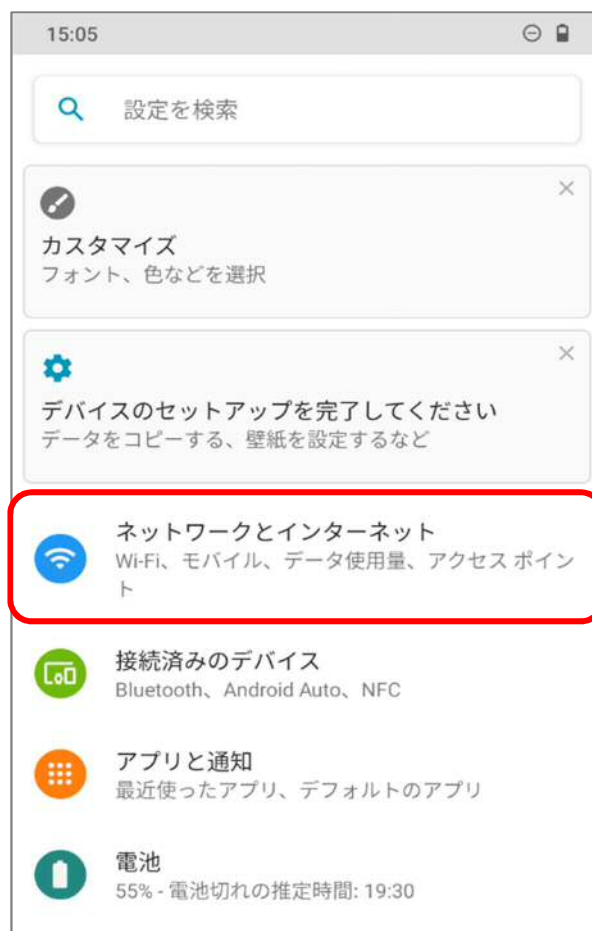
15:05

設定を検索

カスタマイズ
フォント、色などを選択

デバイスのセットアップを完了してください
データをコピーする、壁紙を設定するなど

ネットワークとインターネット
Wi-Fi、モバイル、データ使用量、アクセス ポイント

接続済みのデバイス
Bluetooth、Android Auto、NFC

アプリと通知
最近使ったアプリ、デフォルトのアプリ

電池
55% - 電池切れの推定時間: 19:30